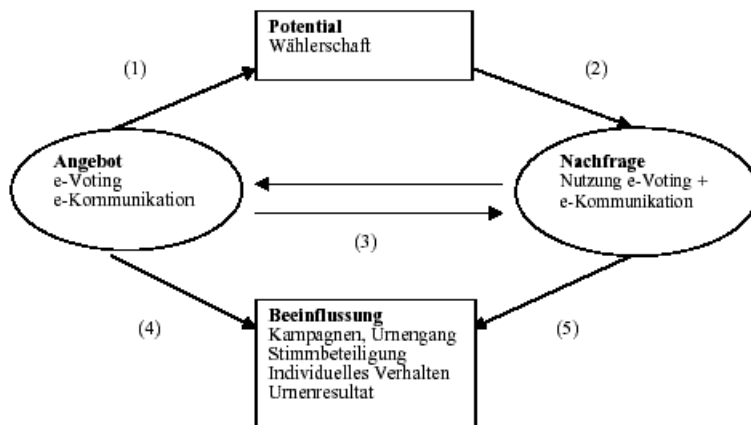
(1)

Potential
Wählerschaft

(2)

Angebot
e-Voting
e-Kommunikation

Nachfrage
Nutzung e-Voting +
e-Kommunikation

(3)

(4)

Beeinflussung
Kampagnen, Urnengang
Stimmbeteiligung
Individuelles Verhalten
Urnenresultat

(5)